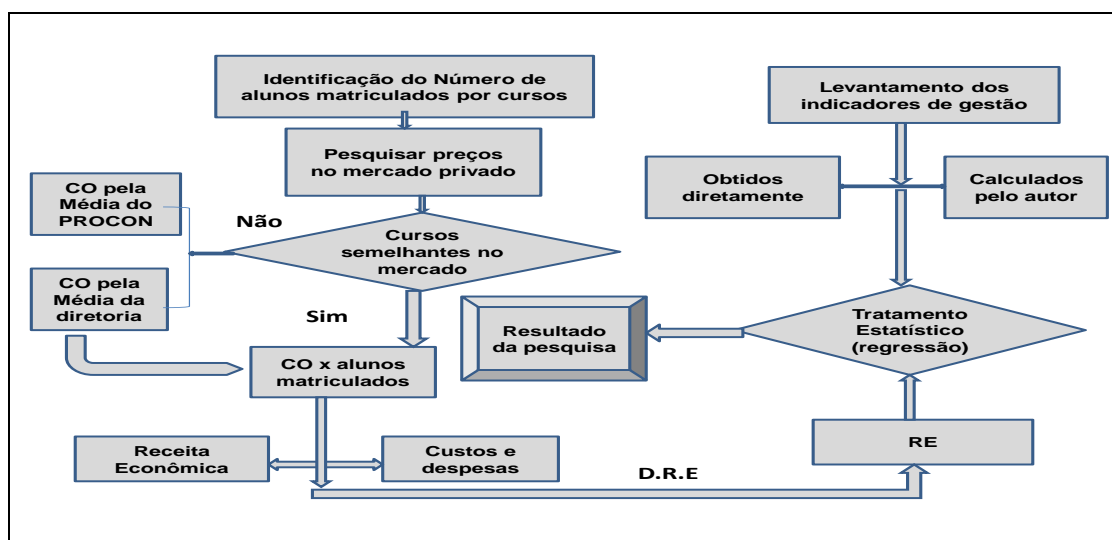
Identificação do Número de alunos matriculados por cursos

Pesquisar preços no mercado privado

CO pela Média do PROCON

Não

Cursos semelhantes no mercado

CO pela Média da diretoria

Sim

CO x alunos matriculados

Receita Econômica

Custos e despesas

D.R.E

Levantamento dos indicadores de gestão

Obtidos diretamente

Calculados pelo autor

Tratamento Estatístico (regressão)

Resultado da pesquisa

RE